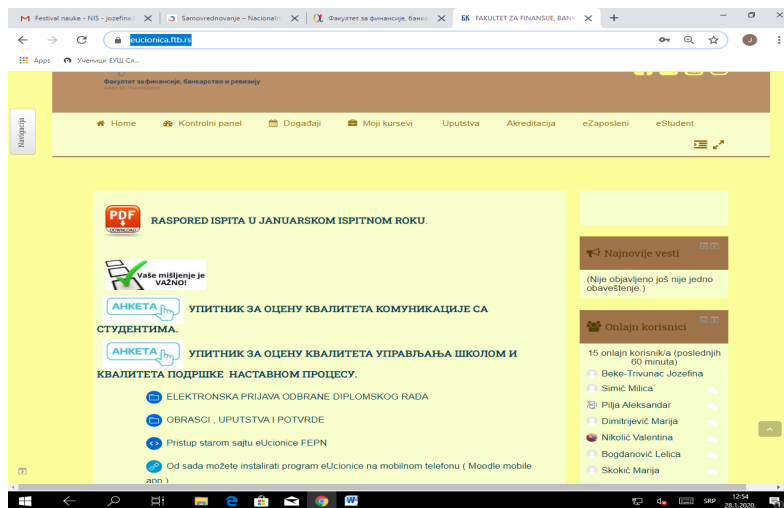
Festival nauke - NIS - jozefina | Samovrednovanje – Nacionalni | Факултет за финансије, банка | ББ FAKULTET ZA FINANSIJE, BAN

eucionica.ftb.rs

Apps Ученици ЕУШ Са...

Факултет за финансије, банкарство и ревизију

Navigacija

Home Kontrolni panel Događaji Moji kursevi Uputstva Akreditacija eZaposleni eStudent

PDF DOWNLOAD RASPORED ISPITA U JANUARSKOM ISPITNOM ROKU.

Vaše mišljenje je VAŽNO!

АНКЕТА УПИТНИК ЗА ОЦЕНУ КВАЛИТЕТА КОМУНИКАЦИЈЕ СА СТУДЕНТИМА.

АНКЕТА УПИТНИК ЗА ОЦЕНУ КВАЛИТЕТА УПРАВЉАЊА ШКОЛОМ И КВАЛИТЕТА ПОДРШКЕ НАСТАВНОМ ПРОЦЕСУ.

ELEKTRONSKA PRIJAVA ODBRANE DIPLOMSKOG RADA

OBRASCI , UPUTSTVA I POTVRDE

Pristup starom sajtu eUcionice FEPN

Od sada možete instalirati program eUcionice na mobilnom telefonu ( Moodle mobile app )

Najnovije vesti

(Nije objavljeno još nije jedno obaveštenje.)

Onlajn korisnici

15 onlajn korisnik/a (poslednjih 60 minuta)

Beke-Trivunac Jozefina
Simić Milica
Pilja Aleksandar
Dimitrijević Marija
Nikolić Valentina
Bogdanović Lelica
Skokić Marija

SRP 12:54 28.1.2020.